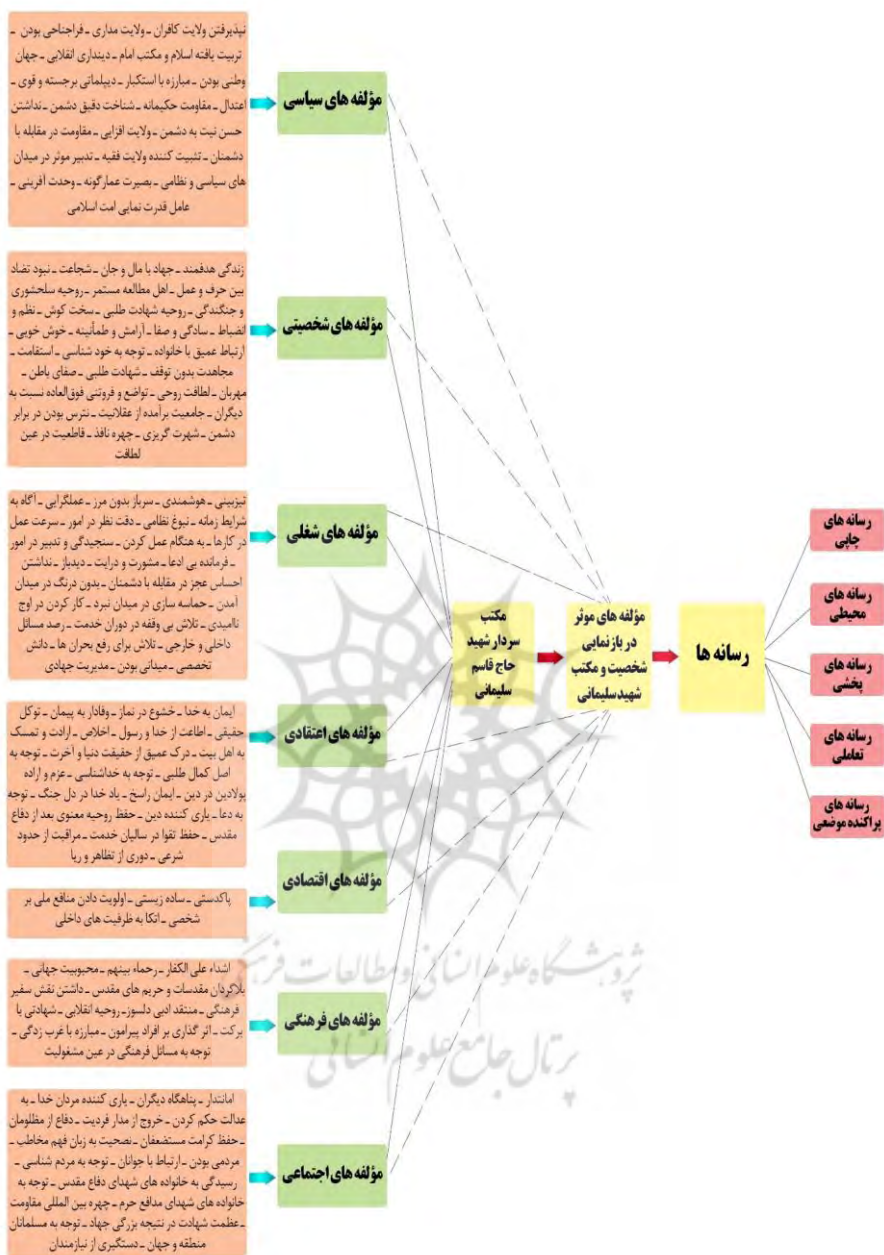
نپذیرفتن ولایت کافران ـ ولایت مداری ـ فراجناحی بودن ـ تربیت یافته اسلام و مکتب امام ـ دینداری انقلابی ـ جهان وطنی بودن ـ مبارزه با استکبار ـ دیپلماتی برجسته و قوی ـ اعتدال ـ مقاومت حکیمانه ـ شناخت دقیق دشمن ـ نداشتن حسن نیت به دشمن ـ ولایت افزایی ـ مقاومت در مقابله با دشمنان ـ تثبیت کننده ولایت فقیه ـ تدبیر موثر در میدان های سیاسی و نظامی ـ بصیرت عمارگونه ـ وحدت آفرینی ـ عامل قدرت نمایی امت اسلامی

مؤلفه های سیاسی

زندگی هدفمند ـ جهاد با مال و جان ـ شجاعت ـ نبود تضاد بین حرف و عمل ـ اهل مطالعه مستمر ـ روحیه سلحشوری و جنگندگی ـ روحیه شهادت طلبی ـ سخت کوش ـ نظم و انضباط ـ سادگی و صفا ـ آرامش و طمأنینه ـ خوش خویی ـ ارتباط عمیق با خانواده ـ توجه به خود شناسی ـ استقامت ـ مجاهدت بدون توقف ـ شهادت طلبی ـ صفای باطن ـ مهربان ـ لطافت روحی ـ تواضع و فروتنی فوق‌العاده نسبت به دیگران ـ جامعیت برآمده از عقلانیت ـ نترس بودن در برابر دشمن ـ شهرت گریزی ـ چهره نافذ ـ قاطعیت در عین لطافت

مؤلفه های شخصیتی

تیزبینی ـ هوشمندی ـ سرباز بدون مرز ـ عملگرایی ـ آگاه به شرایط زمانه ـ نبوغ نظامی ـ دقت نظر در امور ـ سرعت عمل در کارها ـ به هنگام عمل کردن ـ سنجیدگی و تدبیر در امور ـ فرمانده بی ادعا ـ مشورت و درایت ـ دیدباز ـ نداشتن احساس عجز در مقابله با دشمنان ـ بدون درنگ در میدان آمدن ـ حماسه سازی در میدان نبرد ـ کار کردن در اوج ناامیدی ـ تلاش بی وقفه در دوران خدمت ـ رصد مسائل داخلی و خارجی ـ تلاش برای رفع بحران ها ـ دانش تخصصی ـ میدانی بودن ـ مدیریت جهادی

مؤلفه های شغلی

ایمان به خدا ـ خشوع در نماز ـ وفادار به پیمان ـ توکل حقیقی ـ اطاعت از خدا و رسول ـ اخلاص ـ ارادت و تمسک به اهل بیت ـ درک عمیق از حقیقت دنیا و آخرت ـ توجه به اصل کمال طلبی ـ توجه به خداشناسی ـ عزم و اراده پولادین در دین ـ ایمان راسخ ـ یاد خدا در دل جنگ ـ توجه به دعا ـ یاری کننده دین ـ حفظ روحیه معنوی بعد از دفاع مقدس ـ حفظ تقوا در سالیان خدمت ـ مراقبت از حدود شرعی ـ دوری از تظاهر و ریا

مؤلفه های اعتقادی

مؤلفه های اقتصادی

پاکدستی ـ ساده زیستی ـ اولویت دادن منافع ملی بر شخصی ـ اتکا به ظرفیت های داخلی

اشداء علی الکفار ـ رحماء بینهم ـ محبوبیت جهانی ـ پاسداری از مقدسات و حریم های مقدس ـ داشتن نقش سفیر فرهنگی ـ منتقد ادبی دلسوز ـ روحیه انقلابی ـ شهادتی با برکت ـ اثر گذاری بر افراد پیرامون ـ مبارزه با غرب زدگی ـ توجه به مسائل فرهنگی در عین مشغولیت

مؤلفه های فرهنگی

امانتدار ـ پناهگاه دیگران ـ یاری کننده مردان خدا ـ به عدالت حکم کردن ـ خروج از مدار فردیت ـ دفاع از مظلومان ـ حفظ کرامت مستضعفان ـ نصحیت به زبان فهم مخاطب ـ مردمی بودن ـ ارتباط با جوانان ـ توجه به مردم شناسی ـ رسیدگی به خانواده های شهدای دفاع مقدس ـ توجه به خانواده های شهدای مدافع حرم ـ چهره بین المللی مقاومت ـ عظمت شهادت در نتیجه بزرگی جهاد ـ توجه به مسلمانان منطقه و جهان ـ دستگیری از نیازمندان

مؤلفه های اجتماعی

مکتب سردار شهید حاج قاسم سلیمانی

مؤلفه های موثر در بازنمایی شخصیت و مکتب شهید سلیمانی

رسانه ها

رسانه های چاپی

رسانه های محیطی

رسانه های پخشی

رسانه های تعاملی

رسانه های پراکنده موضعی

پژوهشگاه علوم انسانی و مطالعات فرهنگی
پرتال جامع علوم انسانی